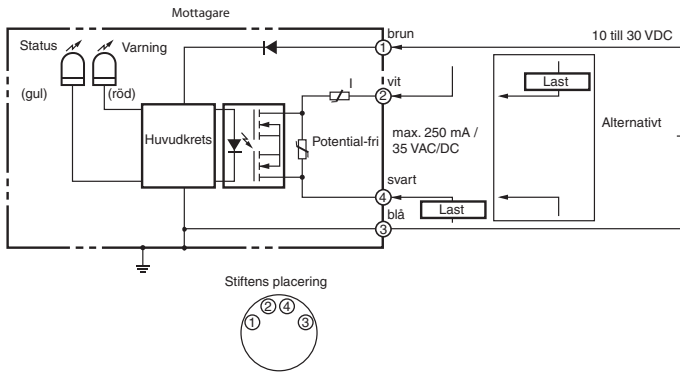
Mottagare

Status

Varning

(gul)

(röd)

Huvudkrets

Potential-fri

I

brun

① 

vit

②

max. 250 mA / 35 VAC/DC

svart

④

blå

③

10 till 30 VDC

Last

Alternativt

Last

Stiftens placering

②④
① ③